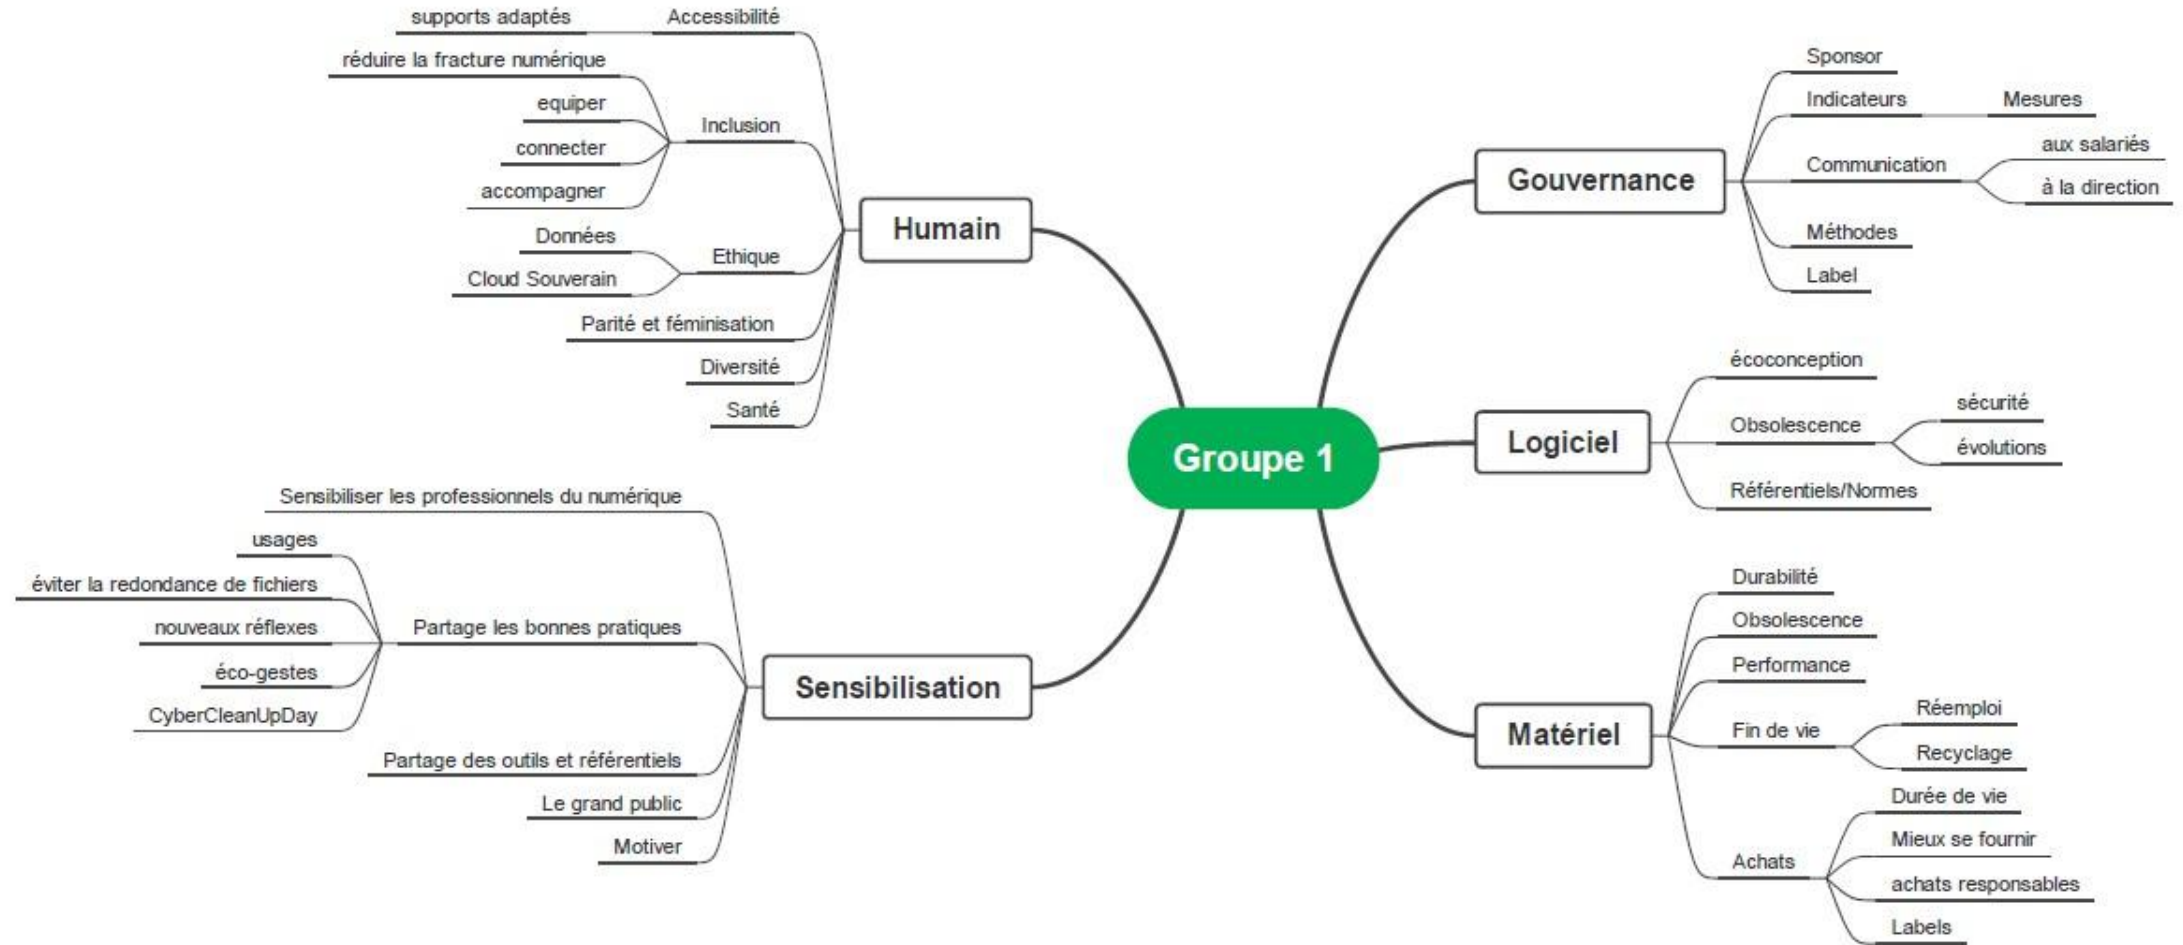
Groupe 1

Humain
Accessibilité
supports adaptés
Inclusion
réduire la fracture numérique
equiper
connecter
accompagner
Ethique
Données
Cloud Souverain
Parité et féminisation
Diversité
Santé

Sensibilisation
Sensibiliser les professionnels du numérique
Partage les bonnes pratiques
usages
éviter la redondance de fichiers
nouveaux réflexes
éco-gestes
CyberCleanUpDay
Partage des outils et référentiels
Le grand public
Motiver

Gouvernance
Sponsor
Indicateurs
Mesures
Communication
aux salariés
à la direction
Méthodes
Label

Logiciel
écoconception
Obsolescence
sécurité
évolutions
Référentiels/Normes

Matériel
Durabilité
Obsolescence
Performance
Fin de vie
Réemploi
Recyclage
Achats
Durée de vie
Mieux se fournir
achats responsables
Labels